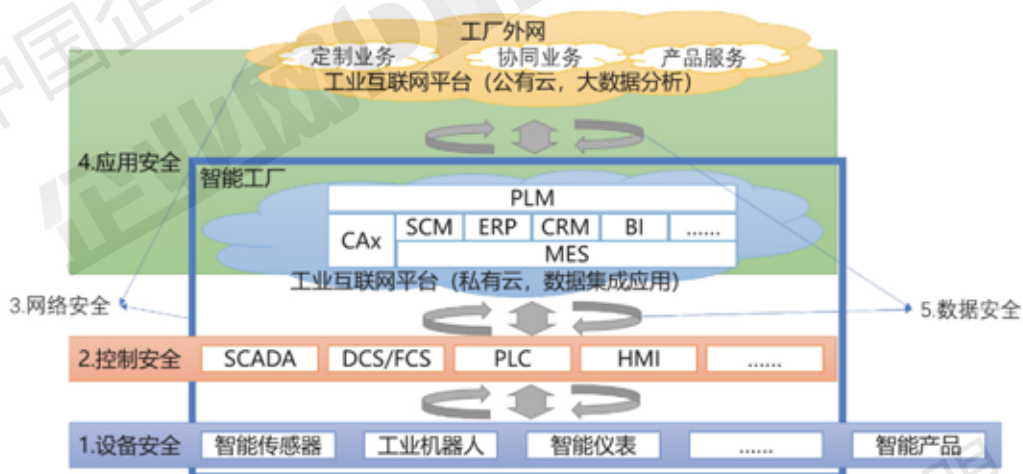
工厂外网
定制业务
协同业务
产品服务
工业互联网平台（公有云，大数据分析）

4.应用安全
智能工厂
PLM
CAx
SCM
ERP
CRM
BI
......
MES
工业互联网平台（私有云，数据集成应用）

3.网络安全
5.数据安全

2.控制安全
SCADA
DCS/FCS
PLC
HMI
......

1.设备安全
智能传感器
工业机器人
智能仪表
......
智能产品